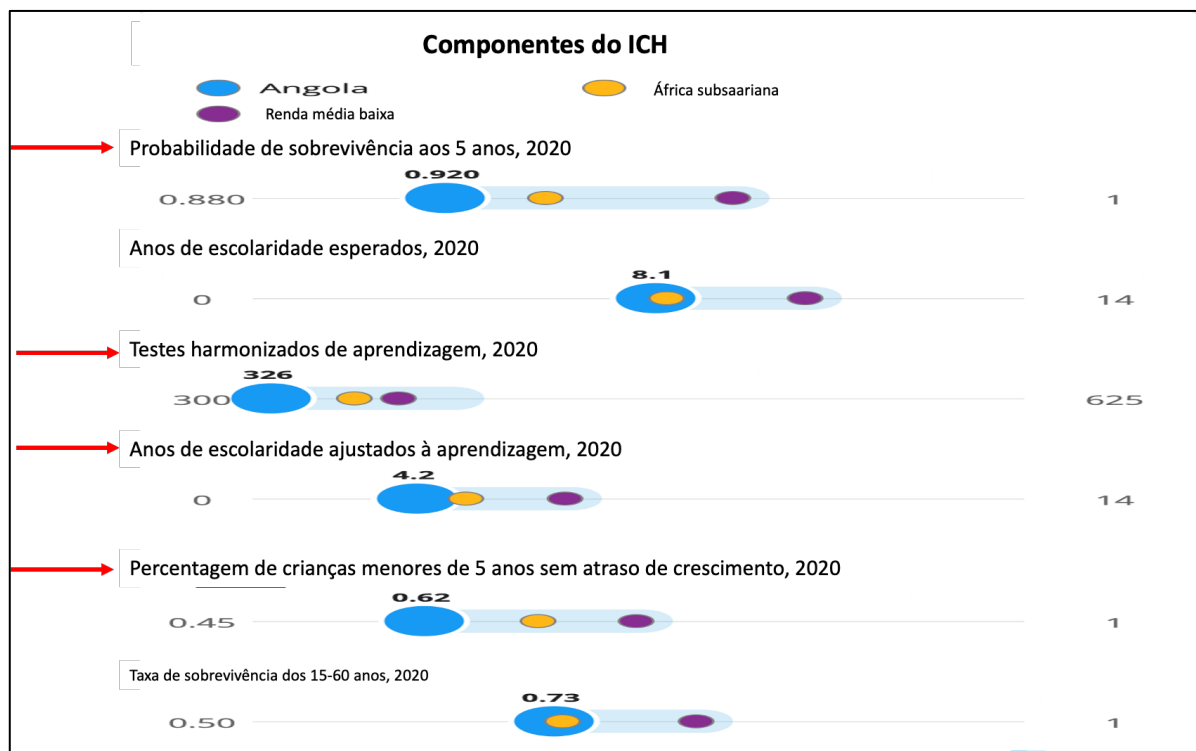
Componentes do ICH

Angola
África subsaariana
Renda média baixa

Probabilidade de sobrevivência aos 5 anos, 2020
0.880 0.920 1

Anos de escolaridade esperados, 2020
0 8.1 14

Testes harmonizados de aprendizagem, 2020
300 326 625

Anos de escolaridade ajustados à aprendizagem, 2020
0 4.2 14

Percentagem de crianças menores de 5 anos sem atraso de crescimento, 2020
0.45 0.62 1

Taxa de sobrevivência dos 15-60 anos, 2020
0.50 0.73 1